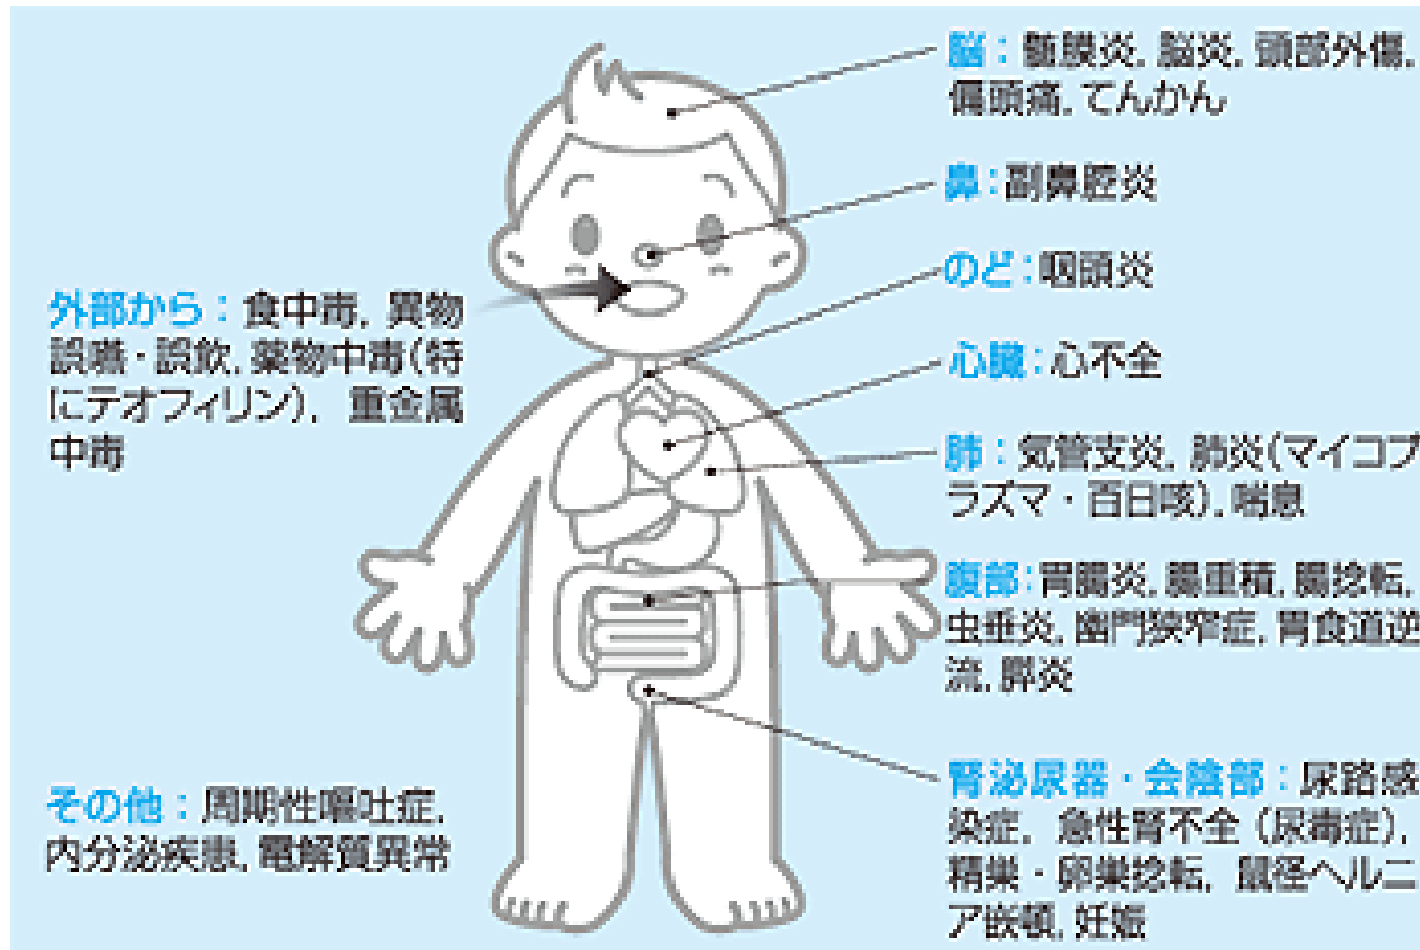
脳：髄膜炎, 脳炎, 頭部外傷, 偏頭痛, てんかん

鼻：副鼻腔炎

のど：咽頭炎

外部から：食中毒, 異物誤嚥・誤飲, 薬物中毒(特にテオフィリン), 重金属中毒

心臓：心不全

肺：気管支炎, 肺炎(マイコプラズマ・百日咳), 喘息

腹部：胃腸炎, 腸重積, 腸捻転, 虫垂炎, 幽門狭窄症, 胃食道逆流, 膵炎

腎泌尿器・会陰部：尿路感染症, 急性腎不全（尿毒症), 精巣・卵巣捻転, 鼠径ヘルニア嵌頓, 妊娠

その他：周期性嘔吐症, 内分泌疾患, 電解質異常